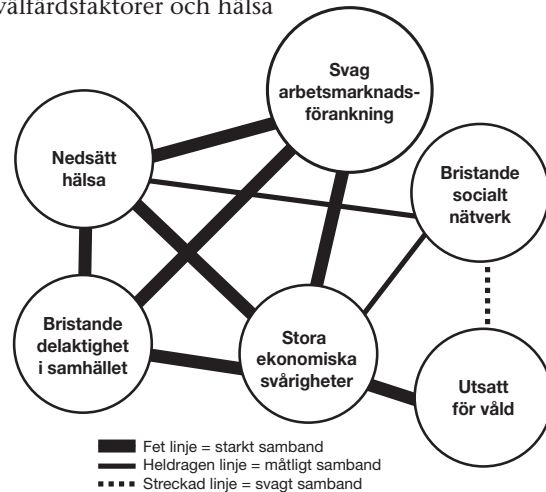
välfärdsfaktorer och hälsa

Svag arbetsmarknadsförankning

Nedsätt hälsa

Bristande socialt nätverk

Bristande delaktighet i samhället

Stora ekonomiska svårigheter

Utsatt för våld

Fet linje = starkt samband
Heldragen linje = måtligt samband
Streckad linje = svagt samband